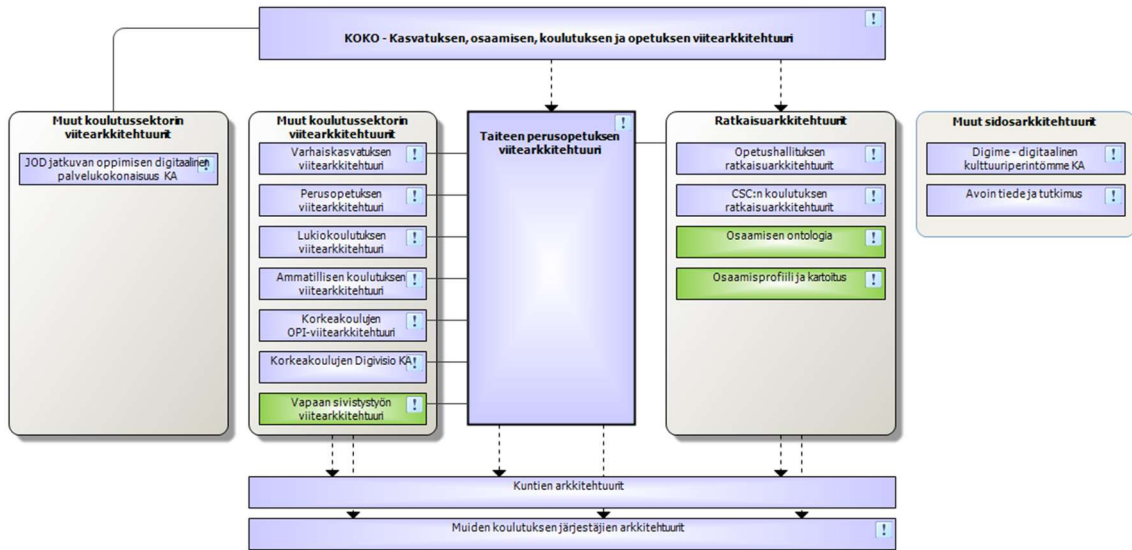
KOKO - Kasvatuksen, osaamisen, koulutuksen ja opetuksen viitearkkitehtuuri

Muut koulutussektorin viitearkkitehtuurit

JOD jatkuvan oppimisen digitaalinen palvelukokonaisuus KA

Muut koulutussektorin viitearkkitehtuurit

Varhaiskasvatuksen viitearkkitehtuuri

Perusopetuksen viitearkkitehtuuri

Lukiokoulutuksen viitearkkitehtuuri

Ammatillisen koulutuksen viitearkkitehtuuri

Korkeakoulujen OPI-viitearkkitehtuuri

Korkeakoulujen Digivisio KA

Vapaan sivistystyön viitearkkitehtuuri

Taiteen perusopetuksen viitearkkitehtuuri

Ratkaisuarkkitehtuurit

Opetushallituksen ratkaisuarkkitehtuurit

CSC:n koulutuksen ratkaisuarkkitehtuurit

Osaamisen ontologia

Osaamisprofiili ja kartoitus

Muut sidosarkkitehtuurit

Digime - digitaalinen kulttuuriperintömme KA

Avoin tiede ja tutkimus

Kuntien arkkitehtuurit

Muiden koulutuksen järjestäjien arkkitehtuurit